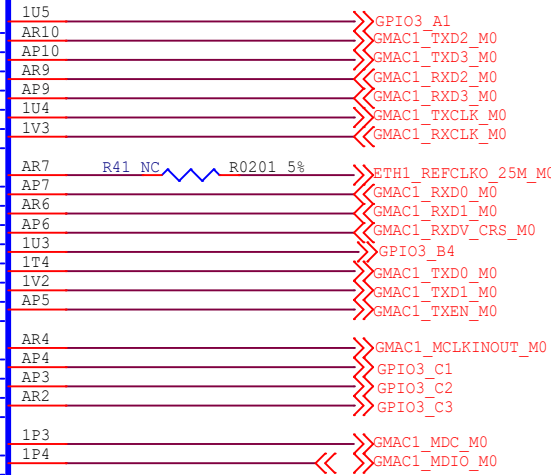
1U5
GPIO3_A1
AR10
GMAC1_TXD2_M0
AP10
GMAC1_TXD3_M0
AR9
GMAC1_RXD2_M0
AP9
GMAC1_RXD3_M0
1U4
GMAC1_TXCLK_M0
1V3
GMAC1_RXCLK_M0
AR7
R41 NC
R0201 5%
ETH1_REFCLKO_25M_M0
AP7
GMAC1_RXD0_M0
AR6
GMAC1_RXD1_M0
AP6
GMAC1_RXDV_CRS_M0
1U3
GPIO3_B4
1T4
GMAC1_TXD0_M0
1V2
GMAC1_TXD1_M0
AP5
GMAC1_TXEN_M0
AR4
GMAC1_MCLKINOUT_M0
AP4
GPIO3_C1
AP3
GPIO3_C2
AR2
GPIO3_C3
1P3
GMAC1_MDC_M0
1P4
GMAC1_MDIO_M0